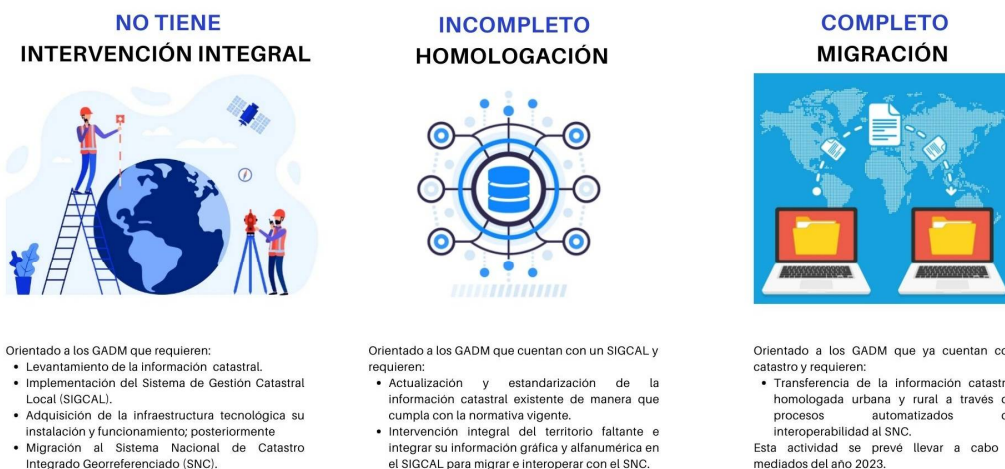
NO TIENE
INTERVENCIÓN INTEGRAL

Orientado a los GADM que requieren:
• Levantamiento de la información catastral.
• Implementación del Sistema de Gestión Catastral Local (SIGCAL).
• Adquisición de la infraestructura tecnológica su instalación y funcionamiento; posteriormente
• Migración al Sistema Nacional de Catastro Integrado Georreferenciado (SNC).

INCOMPLETO
HOMOLOGACIÓN

Orientado a los GADM que cuentan con un SIGCAL y requieren:
• Actualización y estandarización de la información catastral existente de manera que cumpla con la normativa vigente.
• Intervención integral del territorio faltante e integrar su información gráfica y alfanumérica en el SIGCAL para migrar e interoperar con el SNC.

COMPLETO
MIGRACIÓN

Orientado a los GADM que ya cuentan co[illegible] catastro y requieren:
• Transferencia de la información catastr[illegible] homologada urbana y rural a través d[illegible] procesos automatizados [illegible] interoperabilidad al SNC.
Esta actividad se prevé llevar a cabo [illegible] mediados del año 2023.